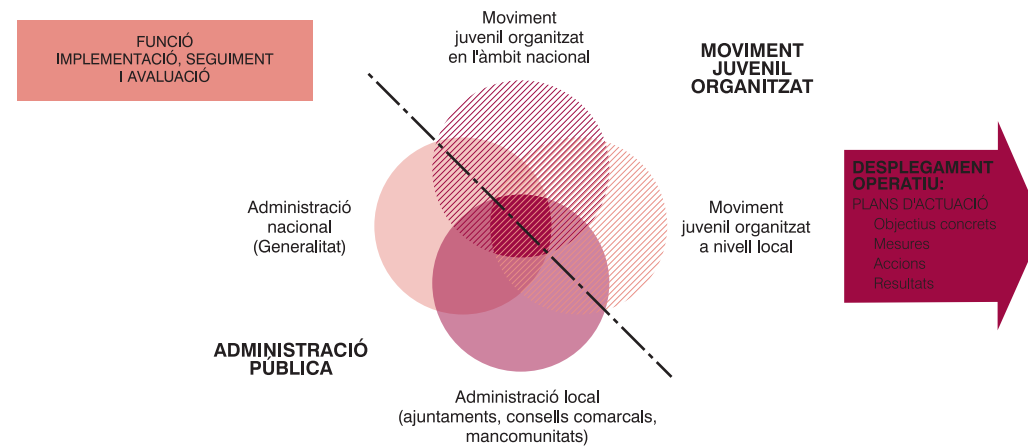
FUNCIÓ
IMPLEMENTACIÓ, SEGUIMENT
I AVALUACIÓ

Moviment
juvenil organitzat
en l'àmbit nacional

MOVIMENT
JUVENIL
ORGANITZAT

DESPLEGAMENT
OPERATIU:
PLANS D'ACTUACIÓ
Objectius concrets
Mesures
Accions
Resultats

Administració
nacional
(Generalitat)

Moviment
juvenil organitzat
a nivell local

ADMINISTRACIÓ
PÚBLICA

Administració local
(ajuntaments, consells comarcals,
mancomunitats)